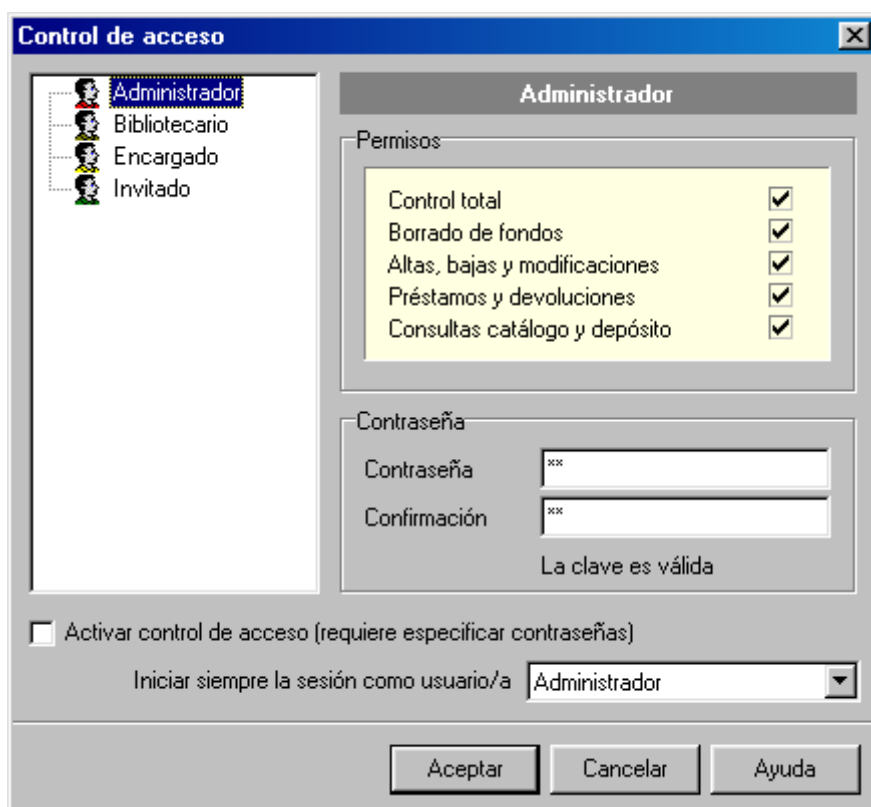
Control de acceso

Administrador
Bibliotecario
Encargado
Invitado

Administrador

Permisos

Control total
Borrado de fondos
Altas, bajas y modificaciones
Préstamos y devoluciones
Consultas catálogo y depósito

Contraseña

Contraseña **
Confirmación **

La clave es válida

Activar control de acceso (requiere especificar contraseñas)

Iniciar siempre la sesión como usuario/a Administrador

Aceptar Cancelar Ayuda